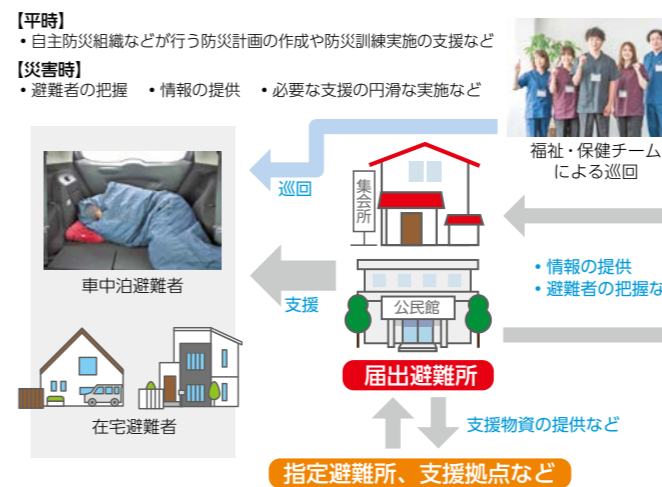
【平時】
・自主防災組織などが行う防災計画の作成や防災訓練実施の支援など

【災害時】
・避難者の把握　・情報の提供　・必要な支援の円滑な実施など

福祉・保健チームによる巡回

巡回

集会所

車中泊避難者

支援

公民館

・情報の提供
・避難者の把握な

届出避難所

在宅避難者

支援物資の提供など

指定避難所、支援拠点など